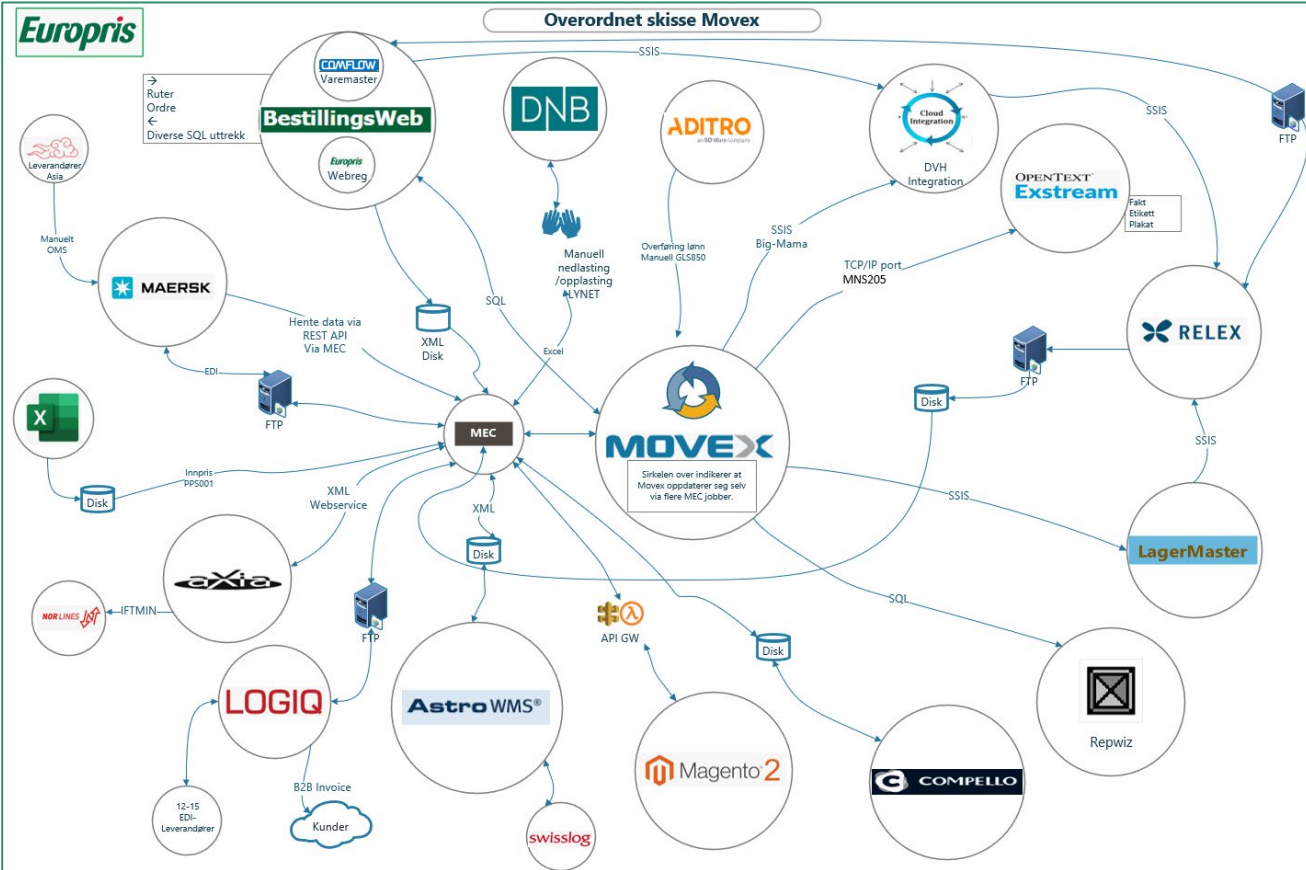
Europris

Overordnet skisse Movex

COMFLOW
Varemaster

BestillingsWeb

Europris
Webreg

→
Ruter
Ordre
←
Diverse SQL uttrekk

SSIS

DNB

ADITRO
an SD Worx company

Cloud Integration
DVH Integration

SSIS

FTP

OPENTEXT
Exstream

Fakt
Etikett
Plakat

Leverandører Asia

Manuelt OMS

MAERSK

Hente data via REST API Via MEC

XML Disk

SQL

Manuell nedlasting /opplasting LYNET

Excel

Overføring lønn Manuell GLS850

SSIS Big-Mama

TCP/IP port MNS205

RELEX

FTP

Disk

EDI

FTP

MEC

MOVEX

Sirkelen over indikerer at Movex oppdaterer seg selv via flere MEC jobber.

SSIS

SSIS

Innpris PPS001

Disk

XML Webservice

XML

Disk

LagerMaster

aXia

NOR LINES

IFTMIN

FTP

API GW

SQL

Disk

LOGIQ

AstroWMS®

Repwiz

Magento 2

COMPELLO

12-15 EDI-Leverandører

B2B Invoice

Kunder

swisslog